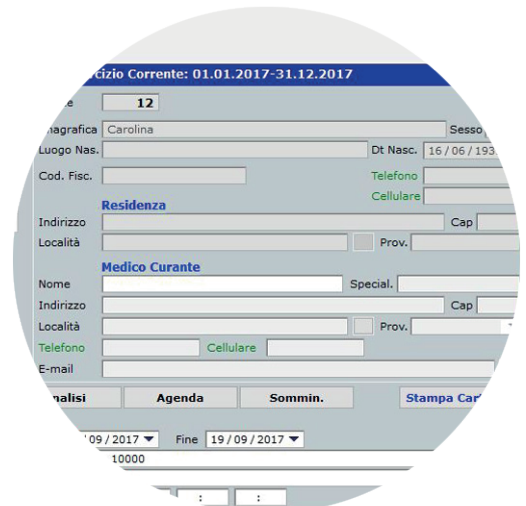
rcizio Corrente: 01.01.2017-31.12.2017

e 12

nagrafica Carolina

Sesso

Luogo Nas.

Dt Nasc. 16 / 06 / 193

Cod. Fisc.

Telefono

Cellulare

Residenza

Indirizzo

Cap

Località

Prov.

Medico Curante

Nome

Special.

Indirizzo

Cap

Località

Prov.

Telefono

Cellulare

E-mail

nalisi

Agenda

Sommin.

Stampa Car

/ 09 / 2017

Fine 19 / 09 / 2017

10000

:

: